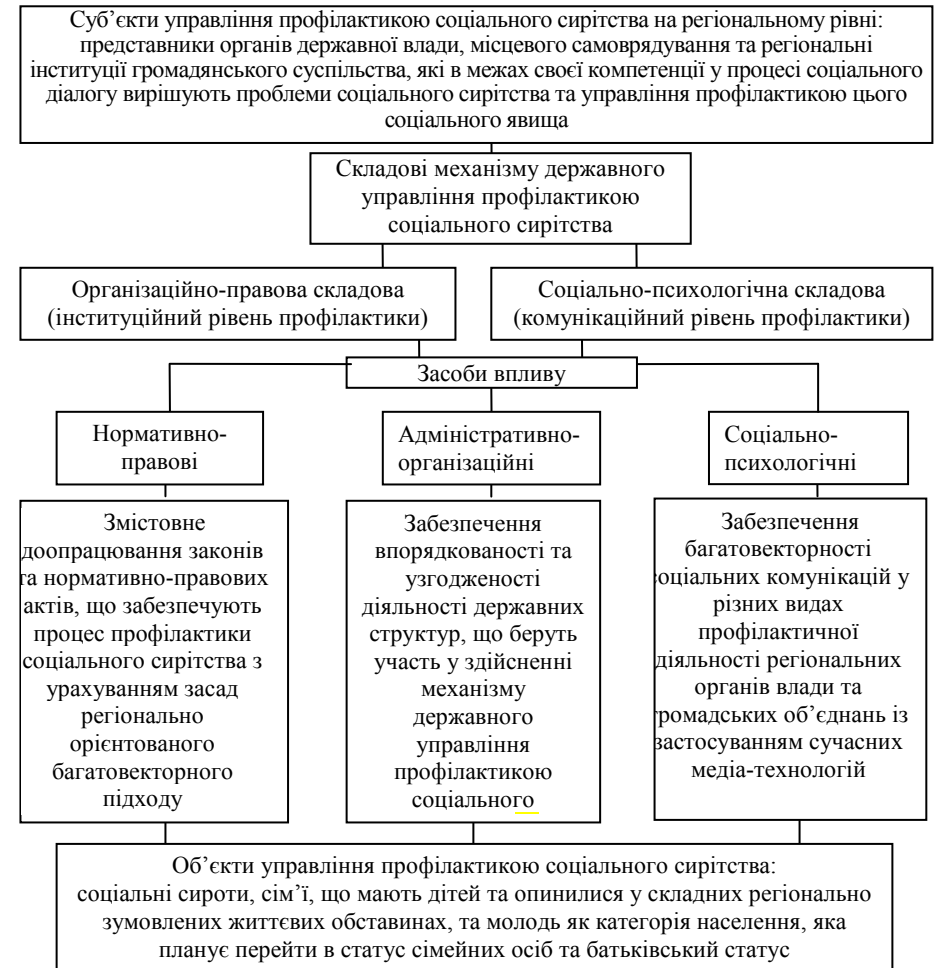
Суб'єкти управління профілактикою соціального сирітства на регіональному рівні: представники органів державної влади, місцевого самоврядування та регіональні інституції громадянського суспільства, які в межах своєї компетенції у процесі соціального діалогу вирішують проблеми соціального сирітства та управління профілактикою цього соціального явища

Складові механізму державного управління профілактикою соціального сирітства

Організаційно-правова складова (інституційний рівень профілактики)

Соціально-психологічна складова (комунікаційний рівень профілактики)

Засоби впливу

Нормативно-правові

Адміністративно-організаційні

Соціально-психологічні

Змістовне доопрацювання законів та нормативно-правових актів, що забезпечують процес профілактики соціального сирітства з урахуванням засад регіонально орієнтованого багатовекторного підходу

Забезпечення впорядкованості та узгодженості діяльності державних структур, що беруть участь у здійсненні механізму державного управління профілактикою соціального

Забезпечення багатовекторності соціальних комунікацій у різних видах профілактичної діяльності регіональних органів влади та громадських об'єднань із застосуванням сучасних медіа-технологій

Об'єкти управління профілактикою соціального сирітства: соціальні сироти, сім'ї, що мають дітей та опинилися у складних регіонально зумовлених життєвих обставинах, та молодь як категорія населення, яка планує перейти в статус сімейних осіб та батьківський статус